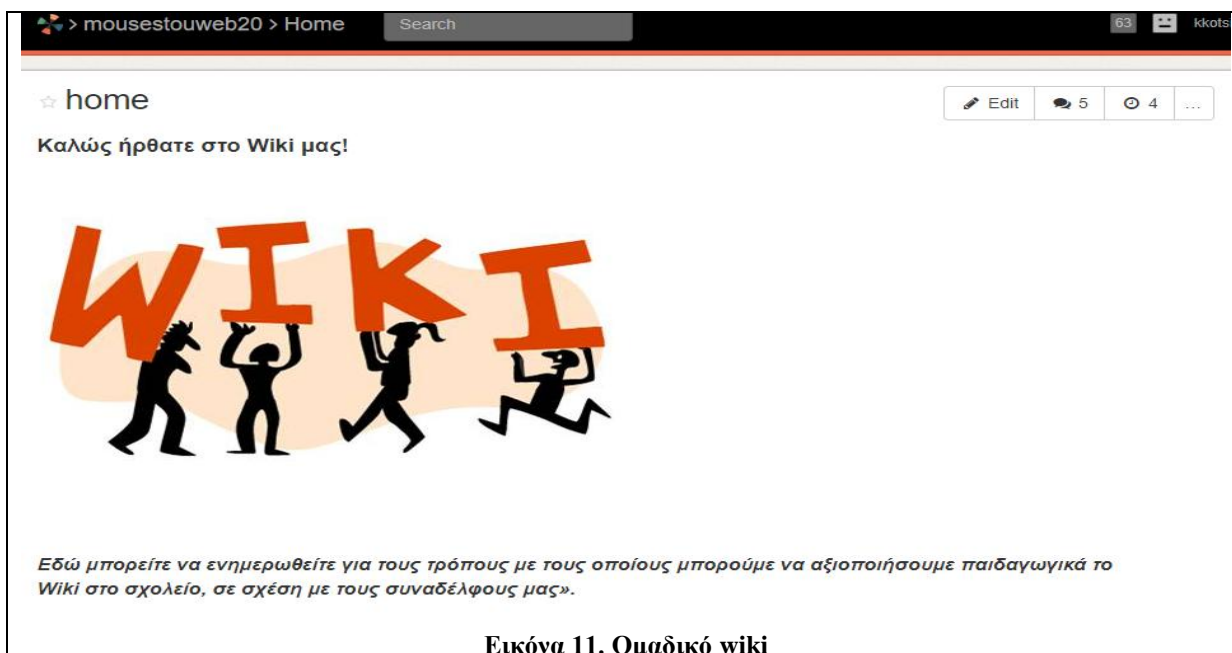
> mousestouweb20 > Home Search

63 kkots

home

Edit 5 4 ...

Καλώς ήρθατε στο Wiki μας!

WIKI

Εδώ μπορείτε να ενημερωθείτε για τους τρόπους με τους οποίους μπορούμε να αξιοποιήσουμε παιδαγωγικά το Wiki στο σχολείο, σε σχέση με τους συναδέλφους μας».

Εικόνα 11. Ομαδικό wiki